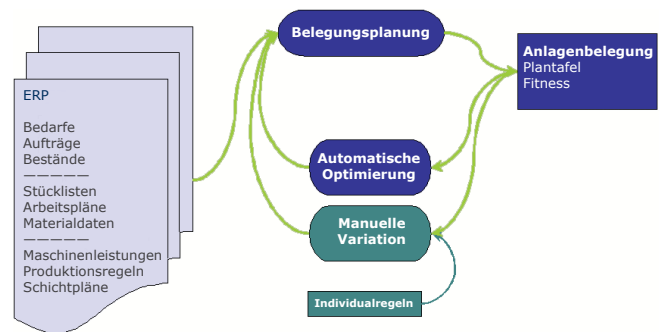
ERP

Bedarfe
Aufträge
Bestände
—————
Stücklisten
Arbeitspläne
Materialdaten
—————
Maschinenleistungen
Produktionsregeln
Schichtpläne

Belegungsplanung

Automatische Optimierung

Manuelle Variation

Individualregeln

Anlagenbelegung
Plantafel
Fitness